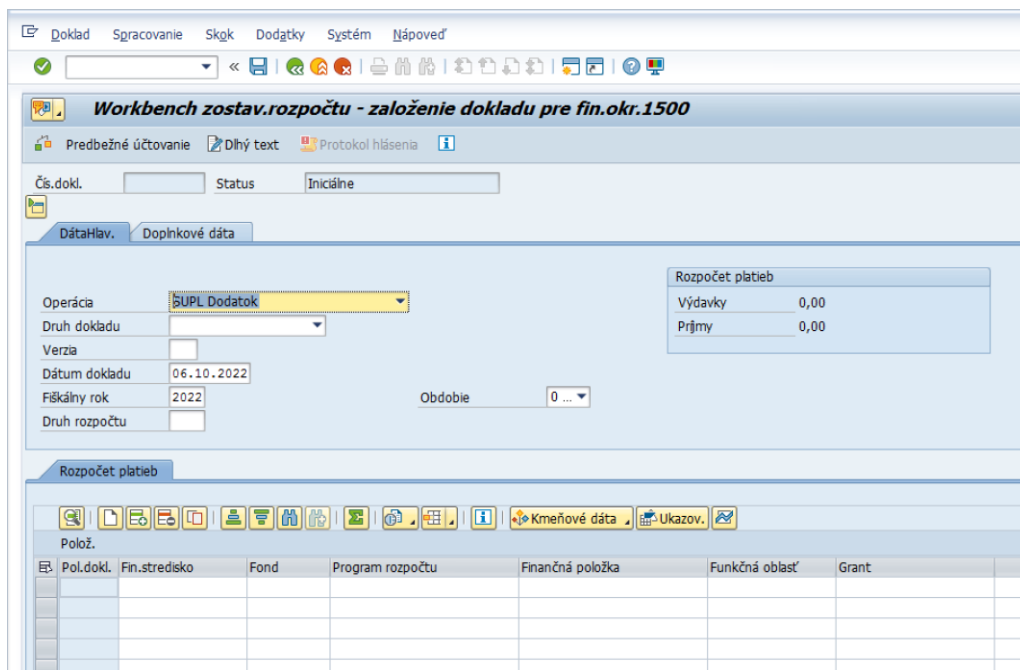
Doklad Spracovanie Skok Dodatky Systém Nápoveď

«

Workbench zostav.rozpočtu - založenie dokladu pre fin.okr.1500

Predbežné účtovanie Dlhý text Protokol hlásenia

Čís.dokl. Status Iniciálne

DátaHlav. Doplnkové dáta

Operácia SUPL Dodatok
Druh dokladu
Verzia
Dátum dokladu 06.10.2022
Fiškálny rok 2022
Druh rozpočtu
Obdobie 0 ...

Rozpočet platieb
Výdavky 0,00
Príjmy 0,00

Rozpočet platieb

Kmeňové dáta Ukazov.

Polož.

| Pol.dokl. | Fin.stredisko | Fond | Program rozpočtu | Finančná položka | Funkčná oblasť | Grant |
|---|---|---|---|---|---|---|
| | | | | | | |
| | | | | | | |
| | | | | | | |
| | | | | | | |
| | | | | | | |